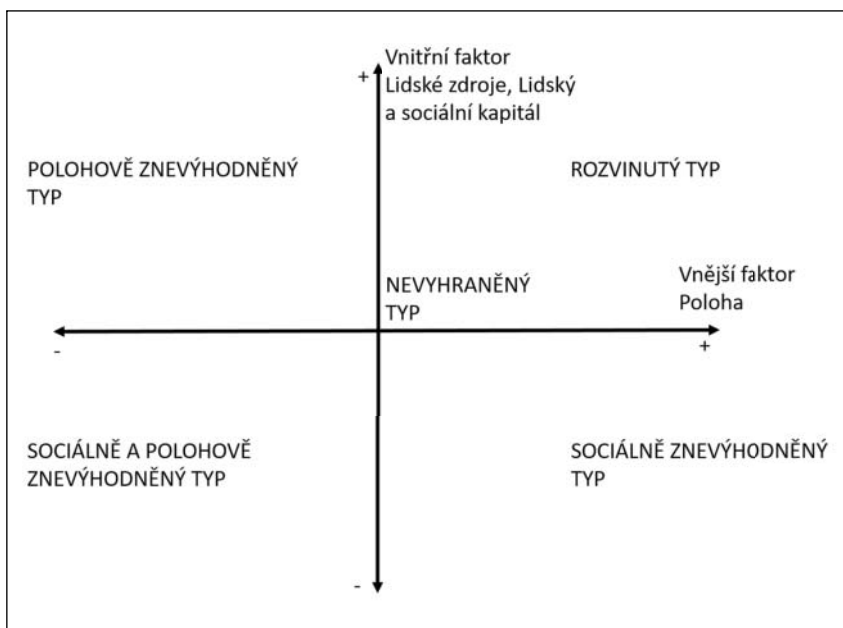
Vnitřní faktor
Lidské zdroje, Lidský a sociální kapitál

+

POLOHOVĚ ZNEVÝHODNĚNÝ TYP

ROZVINUTÝ TYP

NEVYHRANĚNÝ TYP

Vnější faktor
Poloha

-

+

SOCIÁLNĚ A POLOHOVĚ ZNEVÝHODNĚNÝ TYP

SOCIÁLNĚ ZNEVÝHODNĚNÝ TYP

-